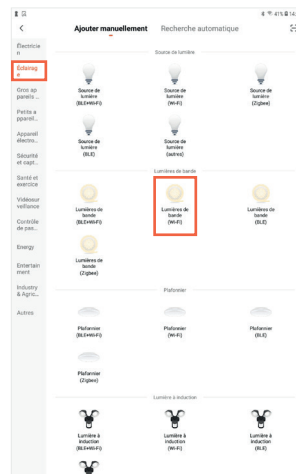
< Ajouter manuellement Recherche automatique

Électricien
Éclairage
Gros appareils...
Petits appareil...
Appareil électro...
Sécurité et capt...
Santé et exercice
Vidéosurveillance
Contrôle de pas...
Energy
Entertainment
Industry & Agric...
Autres

Source de lumière

Source de lumière (BLE+Wi-Fi)
Source de lumière (Wi-Fi)
Source de lumière (Zigbee)
Source de lumière (BLE)
Source de lumière (autres)

Lumières de bande

Lumières de bande (BLE+Wi-Fi)
Lumières de bande (Wi-Fi)
Lumières de bande (BLE)
Lumières de bande (Zigbee)

Plafonnier

Plafonnier (BLE+Wi-Fi)
Plafonnier (Wi-Fi)
Plafonnier (BLE)
Plafonnier (Zigbee)

Lumière à induction

Lumière à induction (BLE+Wi-Fi)
Lumière à induction (Wi-Fi)
Lumière à induction (BLE)